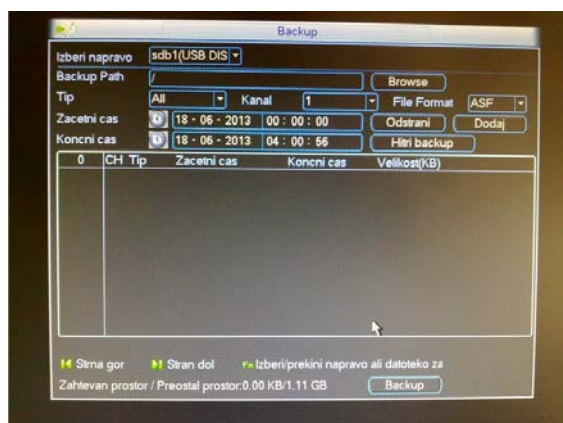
Backup

Izberi napravo sdb1(USB DIS

Backup Path /

Browse

Tip All Kanal 1 File Format ASF

Zacetni cas 18 - 06 - 2013 00 : 00 : 00

Odstrani Dodaj

Koncni cas 18 - 06 - 2013 04 : 00 : 56

Hitri backup

| 0 | CH | Tip | Zacetni cas | Koncni cas | Velikost(KB) |
|---|---|---|---|---|---|

Strna gor Stran dol Izberi/prekini napravo ali datoteko za

Zahtevan prostor / Preostal prostor:0.00 KB/1.11 GB

Backup